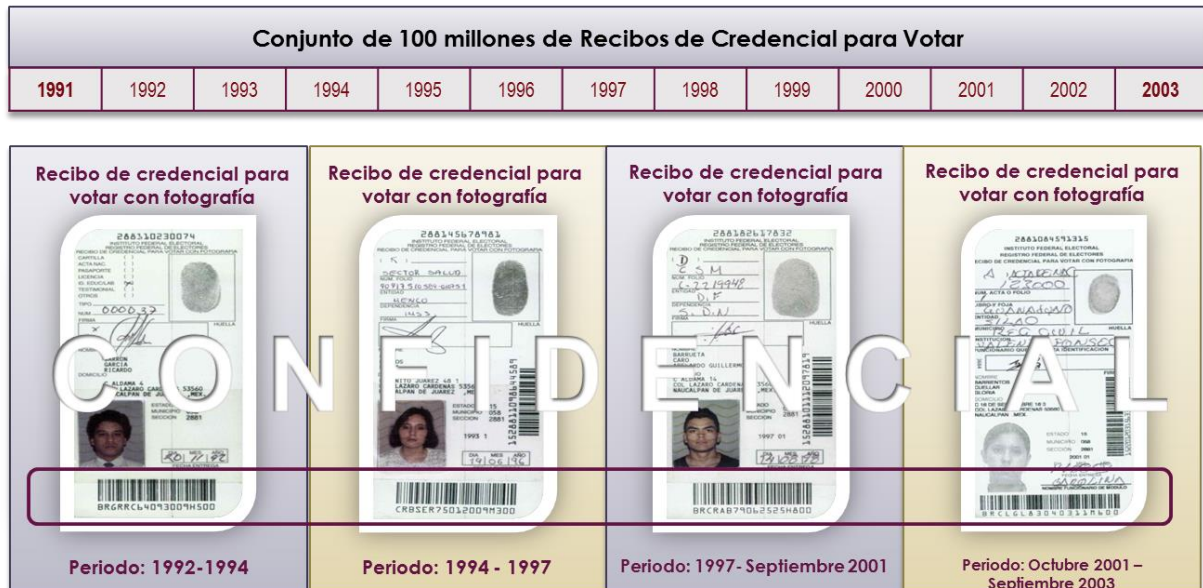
Conjunto de 100 millones de Recibos de Credencial para Votar

| 1991 | 1992 | 1993 | 1994 | 1995 | 1996 | 1997 | 1998 | 1999 | 2000 | 2001 | 2002 | 2003 |
|---|---|---|---|---|---|---|---|---|---|---|---|---|

Recibo de credencial para votar con fotografía

288110230074
INSTITUTO FEDERAL ELECTORAL
REGISTRO FEDERAL DE ELECTORES
RECIBO DE CREDENCIAL PARA VOTAR CON FOTOGRAFIA

BRGRRC64093009H500

Periodo: 1992-1994

Recibo de credencial para votar con fotografía

288145678981
INSTITUTO FEDERAL ELECTORAL
REGISTRO FEDERAL DE ELECTORES
RECIBO DE CREDENCIAL PARA VOTAR CON FOTOGRAFIA

CRBSER75012009M300

Periodo: 1994 - 1997

Recibo de credencial para votar con fotografía

288182617832
INSTITUTO FEDERAL ELECTORAL
REGISTRO FEDERAL DE ELECTORES
RECIBO DE CREDENCIAL PARA VOTAR CON FOTOGRAFIA

BRCRAB79062525H800

Periodo: 1997- Septiembre 2001

Recibo de credencial para votar con fotografía

2881084591315
INSTITUTO FEDERAL ELECTORAL
REGISTRO FEDERAL DE ELECTORES
RECIBO DE CREDENCIAL PARA VOTAR CON FOTOGRAFIA

BRCLGL83040311M600

Periodo: Octubre 2001 – Septiembre 2003

CONFIDENCIAL